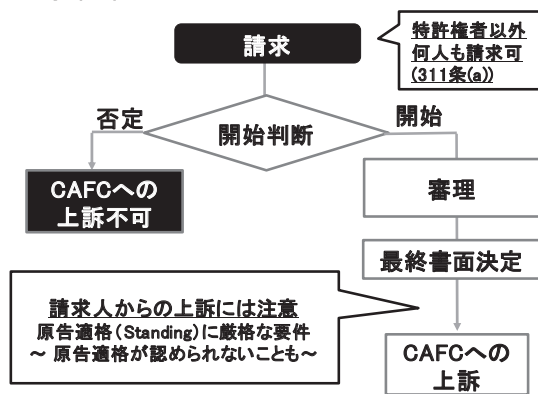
請求

特許権者以外何人も請求可(311条(a))

否定

開始判断

開始

CAFCへの上訴不可

審理

最終書面決定

請求人からの上訴には注意
原告適格(Standing)に厳格な要件
~ 原告適格が認められないことも~

CAFCへの上訴